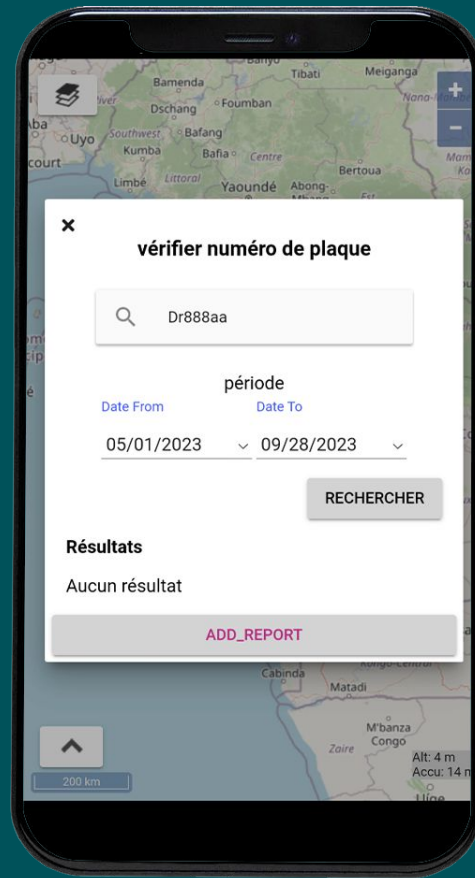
Banyo
Tibati
Meiganga
Bamenda
Nana-Mam
Dschang
Foumban
Uyo
Southwest
Bafang
Kumba
Bafia
Centre
Bertoua
Limbé
Littoral
Yaoundé
Abong-

×
vérifier numéro de plaque

Dr888aa

période
Date From
Date To
05/01/2023
09/28/2023

RECHERCHER

Résultats
Aucun résultat

ADD_REPORT

Cabinda
Matadi
M'banza Congo
Zaire
Alt: 4 m
Accu: 14 m
Uíge
200 km